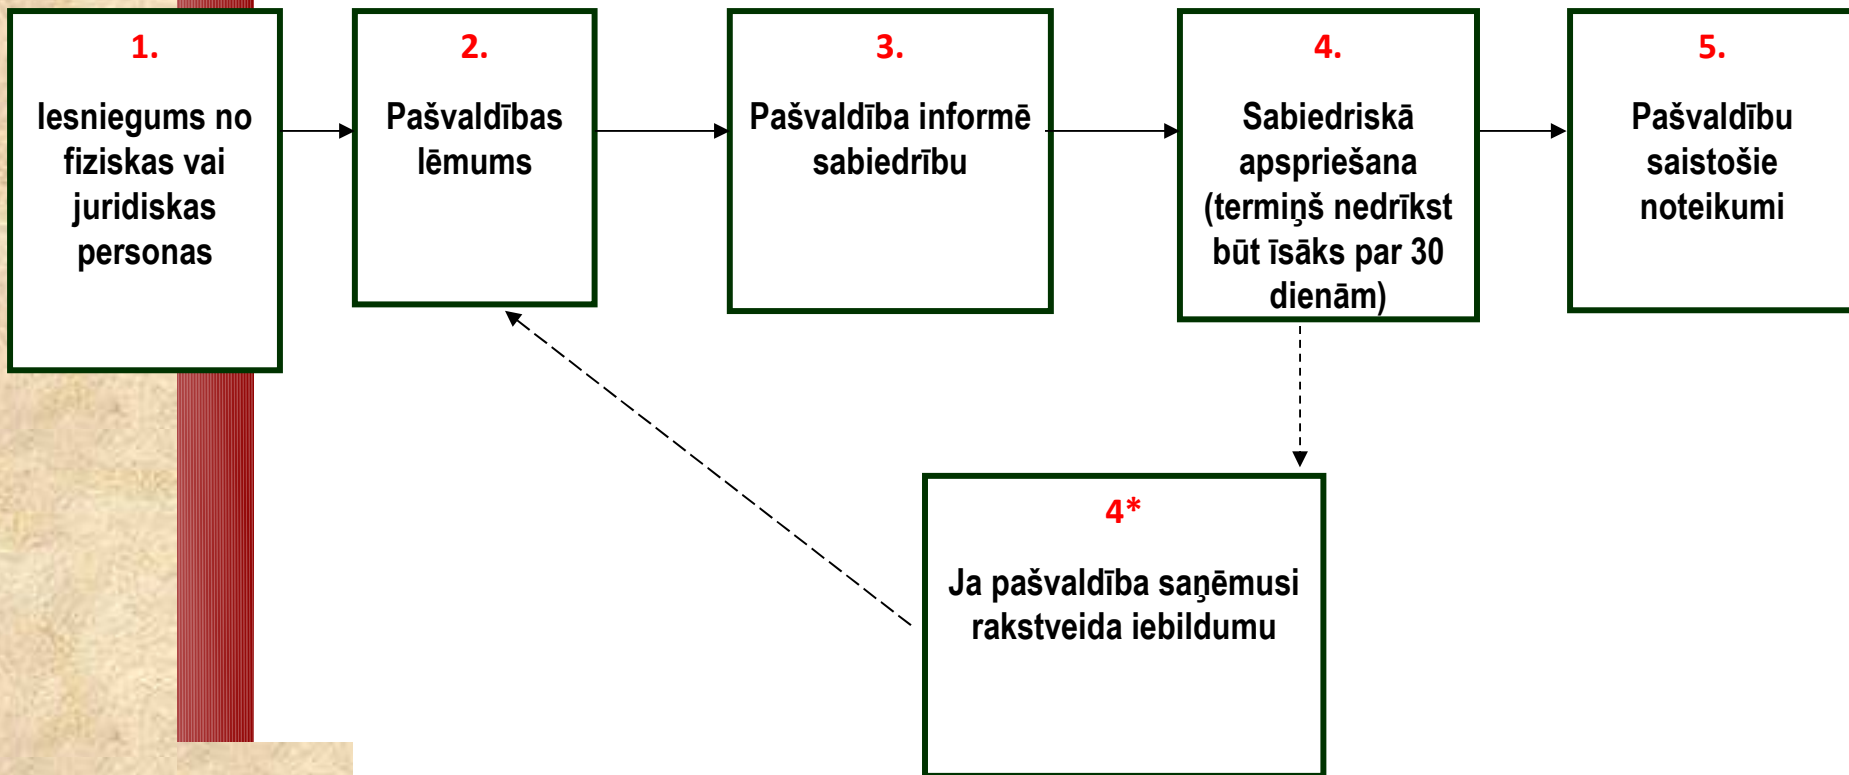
1.

Iesniegums no fiziskas vai juridiskas personas

2.

Pašvaldības lēmums

3.

Pašvaldība informē sabiedrību

4.

Sabiedriskā apspriešana (termiņš nedrīkst būt īsāks par 30 dienām)

5.

Pašvaldību saistošie noteikumi

4*

Ja pašvaldība saņēmusi rakstveida iebildumu